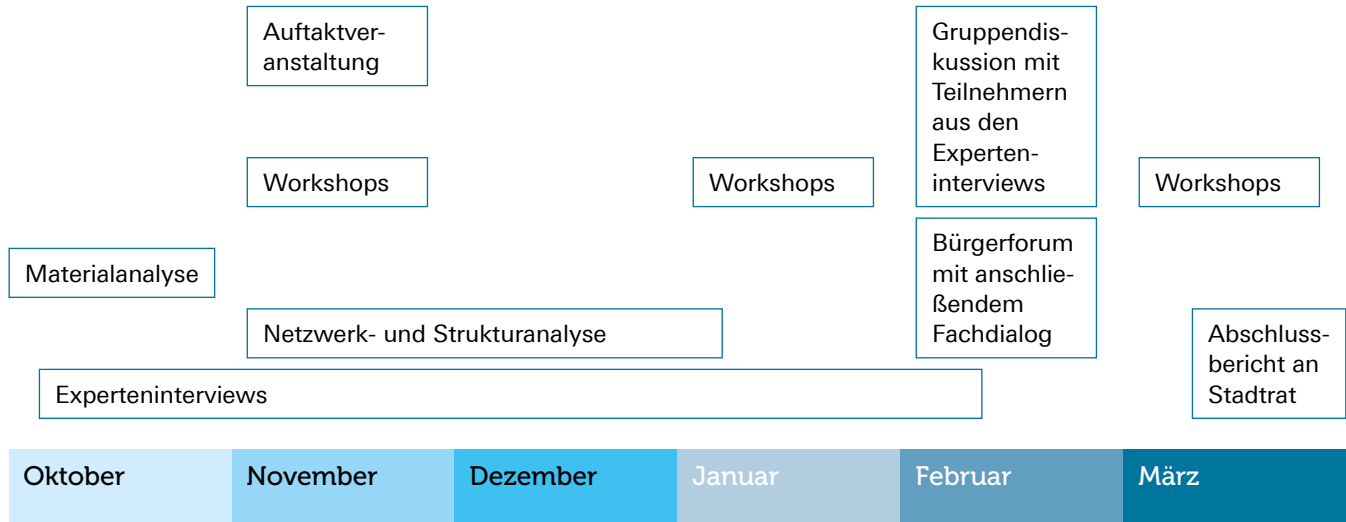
Auftaktveranstaltung

Gruppendiskussion mit Teilnehmern aus den Experteninterviews

Workshops

Workshops

Workshops

Materialanalyse

Bürgerforum mit anschließendem Fachdialog

Netzwerk- und Strukturanalyse

Abschlussbericht an Stadtrat

Experteninterviews

| Oktober | November | Dezember | Januar | Februar | März |
|---|---|---|---|---|---|